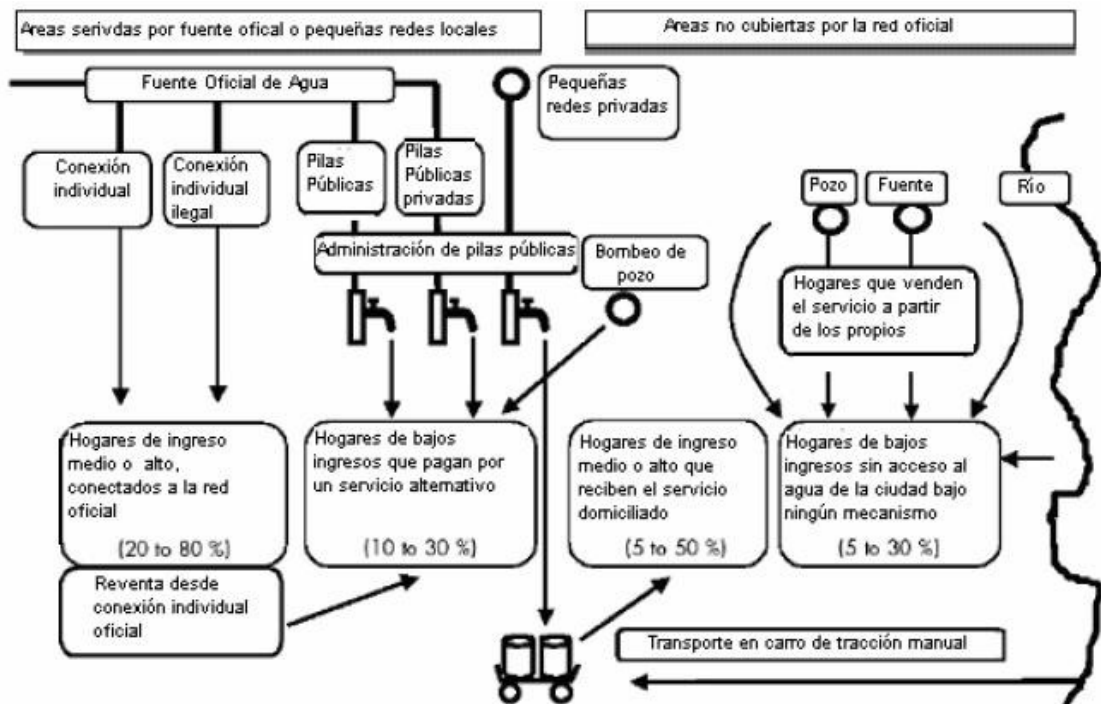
Areas serivdas por fuente ofical o pequeñas redes locales

Areas no cubiertas por la red oficial

Fuente Oficial de Agua

Pequeñas redes privadas

Conexión individual

Conexión individual ilegal

Pilas Públicas

Pilas Públicas privadas

Pozo

Fuente

Río

Administración de pilas públicas

Bombeo de pozo

Hogares que venden el servicio a partir de los propios

Hogares de ingreso medio o alto, conectados a la red oficial

(20 to 80 %)

Hogares de bajos ingresos que pagan por un servicio alternativo

(10 to 30 %)

Hogares de ingreso medio o alto que reciben el servicio domiciliado

(5 to 50 %)

Hogares de bajos ingresos sin acceso al agua de la ciudad bajo ningún mecanismo

(5 to 30 %)

Reventa desde conexión individual oficial

Transporte en carro de tracción manual